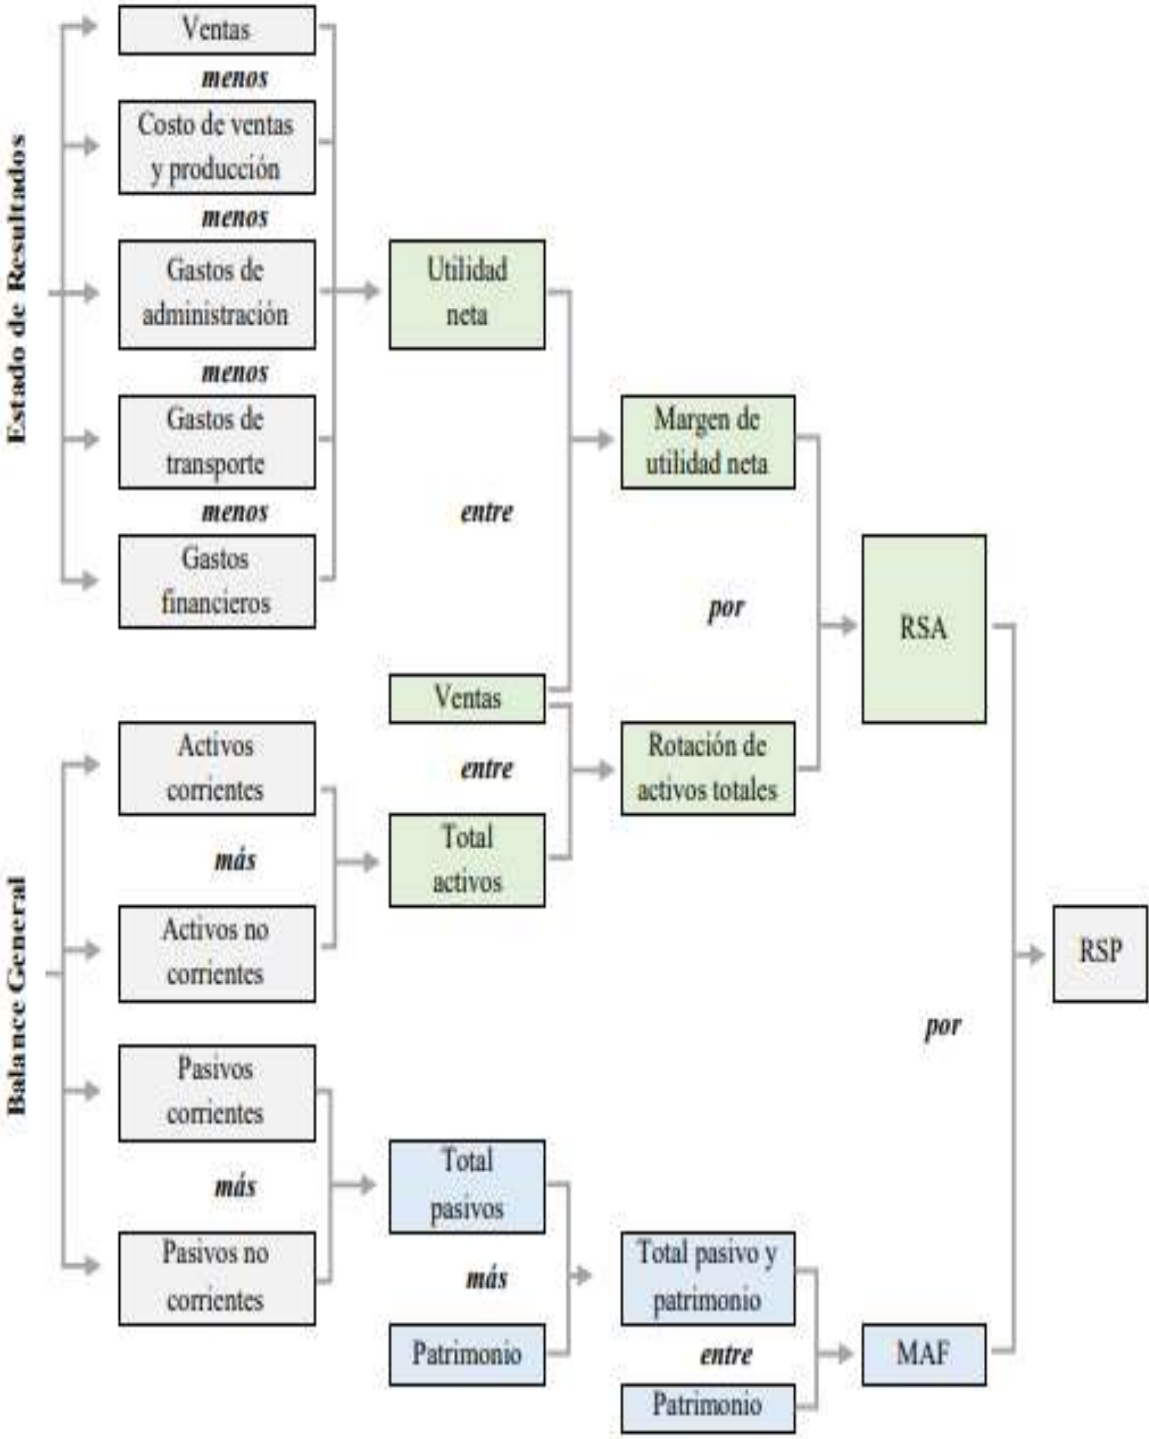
Estado de Resultados

Ventas
menos
Costo de ventas y producción
menos
Gastos de administración
menos
Gastos de transporte
menos
Gastos financieros

Utilidad neta
entre
Ventas

Margen de utilidad neta
por
Rotación de activos totales

RSA

Balance General

Activos corrientes
más
Activos no corrientes

Ventas
entre
Total activos

Pasivos corrientes
más
Pasivos no corrientes

Total pasivos
más
Patrimonio

Total pasivo y patrimonio
entre
Patrimonio

MAF

por

RSP